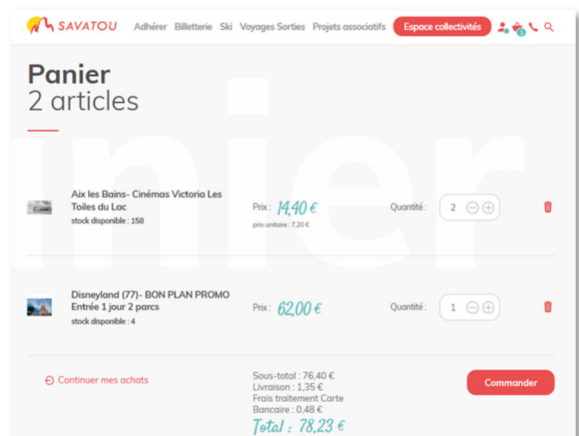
SAVATOU Adhérer Billetterie Ski Voyages Sorties Projets associatifs Espace collectivités

2

Panier
2 articles

nier

Aix les Bains- Cinémas Victoria Les Toiles du Lac
stock disponible : 158

Prix : 14,40 €
prix unitaire : 7,20 €

Quantité : 2

Disneyland (77)- BON PLAN PROMO Entrée 1 jour 2 parcs
stock disponible : 4

Prix : 62,00 €

Quantité : 1

Continuer mes achats

Sous-total : 76,40 €
Livraison : 1,35 €
Frais traitement Carte Bancaire : 0,48 €
Total : 78,23 €

Commander